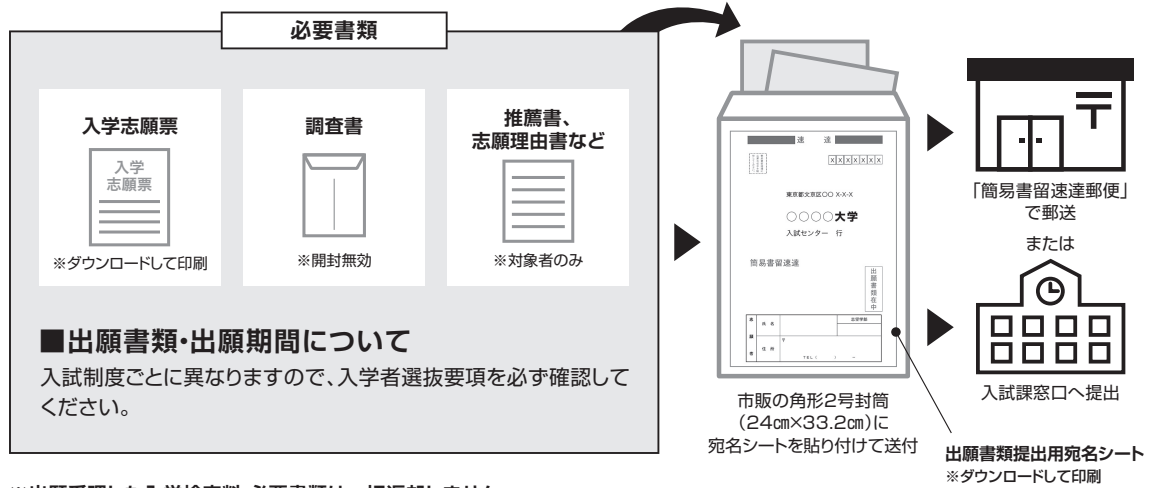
必要書類

入学志願票

入学
志願票

※ダウンロードして印刷

調査書

※開封無効

推薦書、
志願理由書など

※対象者のみ

■出願書類・出願期間について

入試制度ごとに異なりますので、入学者選抜要項を必ず確認してください。

速達

東京都文京区〇〇 X-X-X

〇〇〇〇大学

入試センター 行

簡易書留速達

出願書類在中

市販の角形2号封筒（24㎝×33.2㎝）に宛名シートを貼り付けて送付

出願書類提出用宛名シート
※ダウンロードして印刷

「簡易書留速達郵便」で郵送

または

入試課窓口へ提出

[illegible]